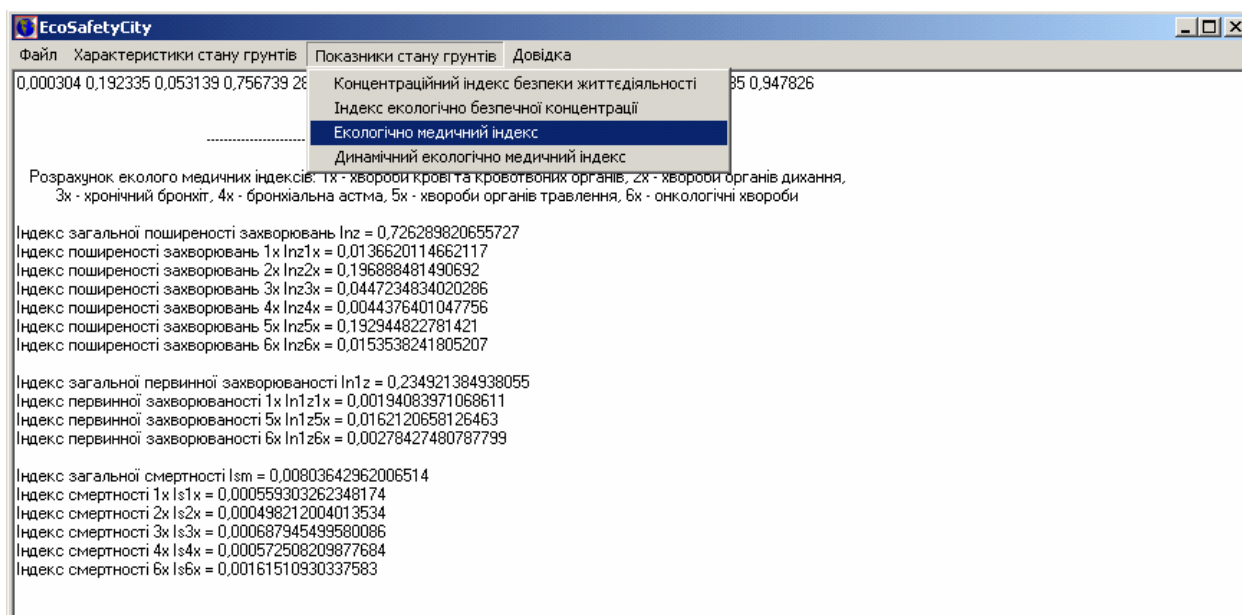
EcoSafetyCity

Файл Характеристики стану грунтів Показники стану грунтів Довідка

Концентраційний індекс безпеки життєдіяльності
Індекс екологічно безпечної концентрації
Екологічно медичний індекс
Динамічний екологічно медичний індекс

0,000304 0,192335 0,053139 0,756739 28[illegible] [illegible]35 0,947826

-------------------

Розрахунок еколого медичних індексів: 1х - хвороби крові та кровотвоних органів, 2х - хвороби органів дихання, 3х - хронічний бронхіт, 4х - бронхіальна астма, 5х - хвороби органів травлення, 6х - онкологічні хвороби

Індекс загальної пошреності захворювань Inz = 0,726289820655727
Індекс поширеності захворювань 1х Inz1x = 0,0136620114662117
Індекс поширеності захворювань 2х Inz2x = 0,196888481490692
Індекс поширеності захворювань 3х Inz3x = 0,0447234834020286
Індекс поширеності захворювань 4х Inz4x = 0,0044376401047756
Індекс поширеності захворювань 5х Inz5x = 0,192944822781421
Індекс поширеності захворювань 6х Inz6x = 0,0153538241805207

Індекс загальної первинної захворюваності In1z = 0,234921384938055
Індекс первинної захворюваності 1х In1z1x = 0,00194083971068611
Індекс первинної захворюваності 5х In1z5x = 0,0162120658126463
Індекс первинної захворюваності 6х In1z6x = 0,00278427480787799

Індекс загальної смертності Ism = 0,00803642962006514
Індекс смертності 1х Is1x = 0,000559303262348174
Індекс смертності 2х Is2x = 0,000498212004013534
Індекс смертності 3х Is3x = 0,000687945499580086
Індекс смертності 4х Is4x = 0,000572508209877684
Індекс смертності 6х Is6x = 0,00161510930337583